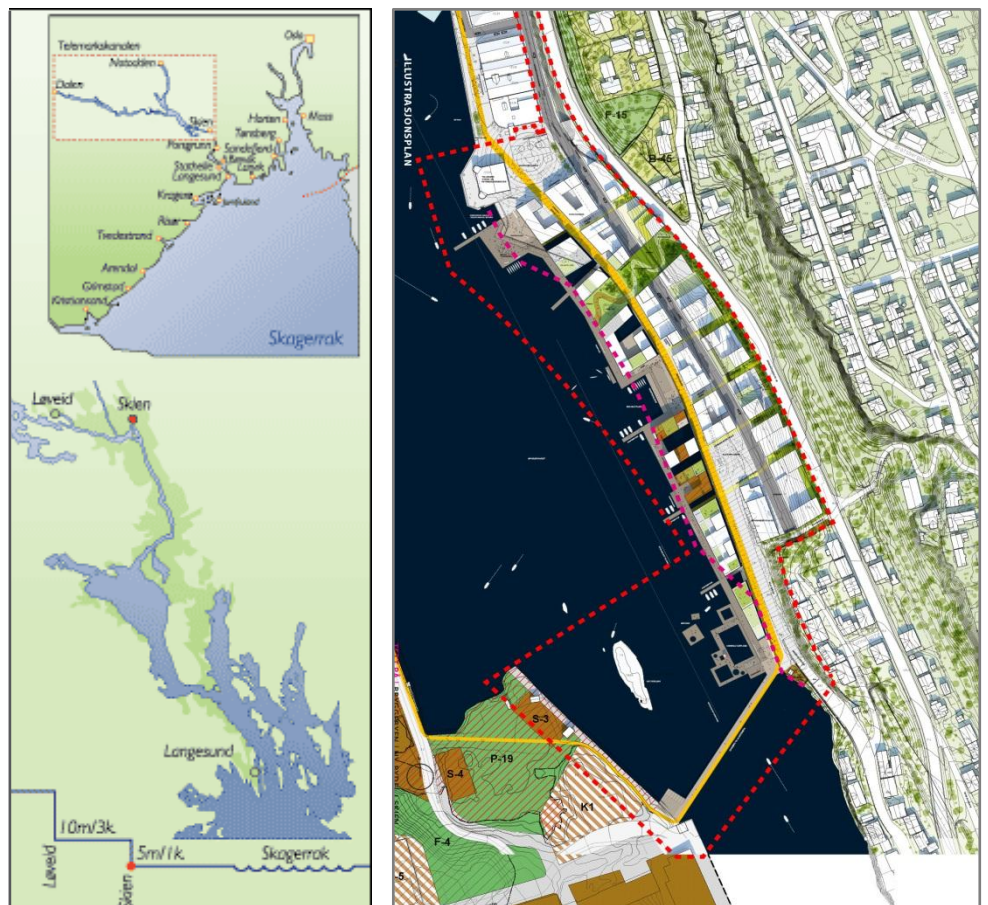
Telemarkskanalen
Notodden
Dalen
Skien
Odda
Horten
Moss
Tønsberg
Porsgrunn
Sandefjord
Stathelle
Larvik
Langesund
Kragerø
Jomfruland
Risør
Tvedestrand
Arendal
Grimstad
Kristiansand
Skagerrak

Løveid
Skien
Langesund
10m/3k.
5m/1k.
Skagerrak
Løveid
Skien

ILLUSTRASJONSPLAN
F-15
B-15
S-3
S-4
P-19
K1
F-4
5